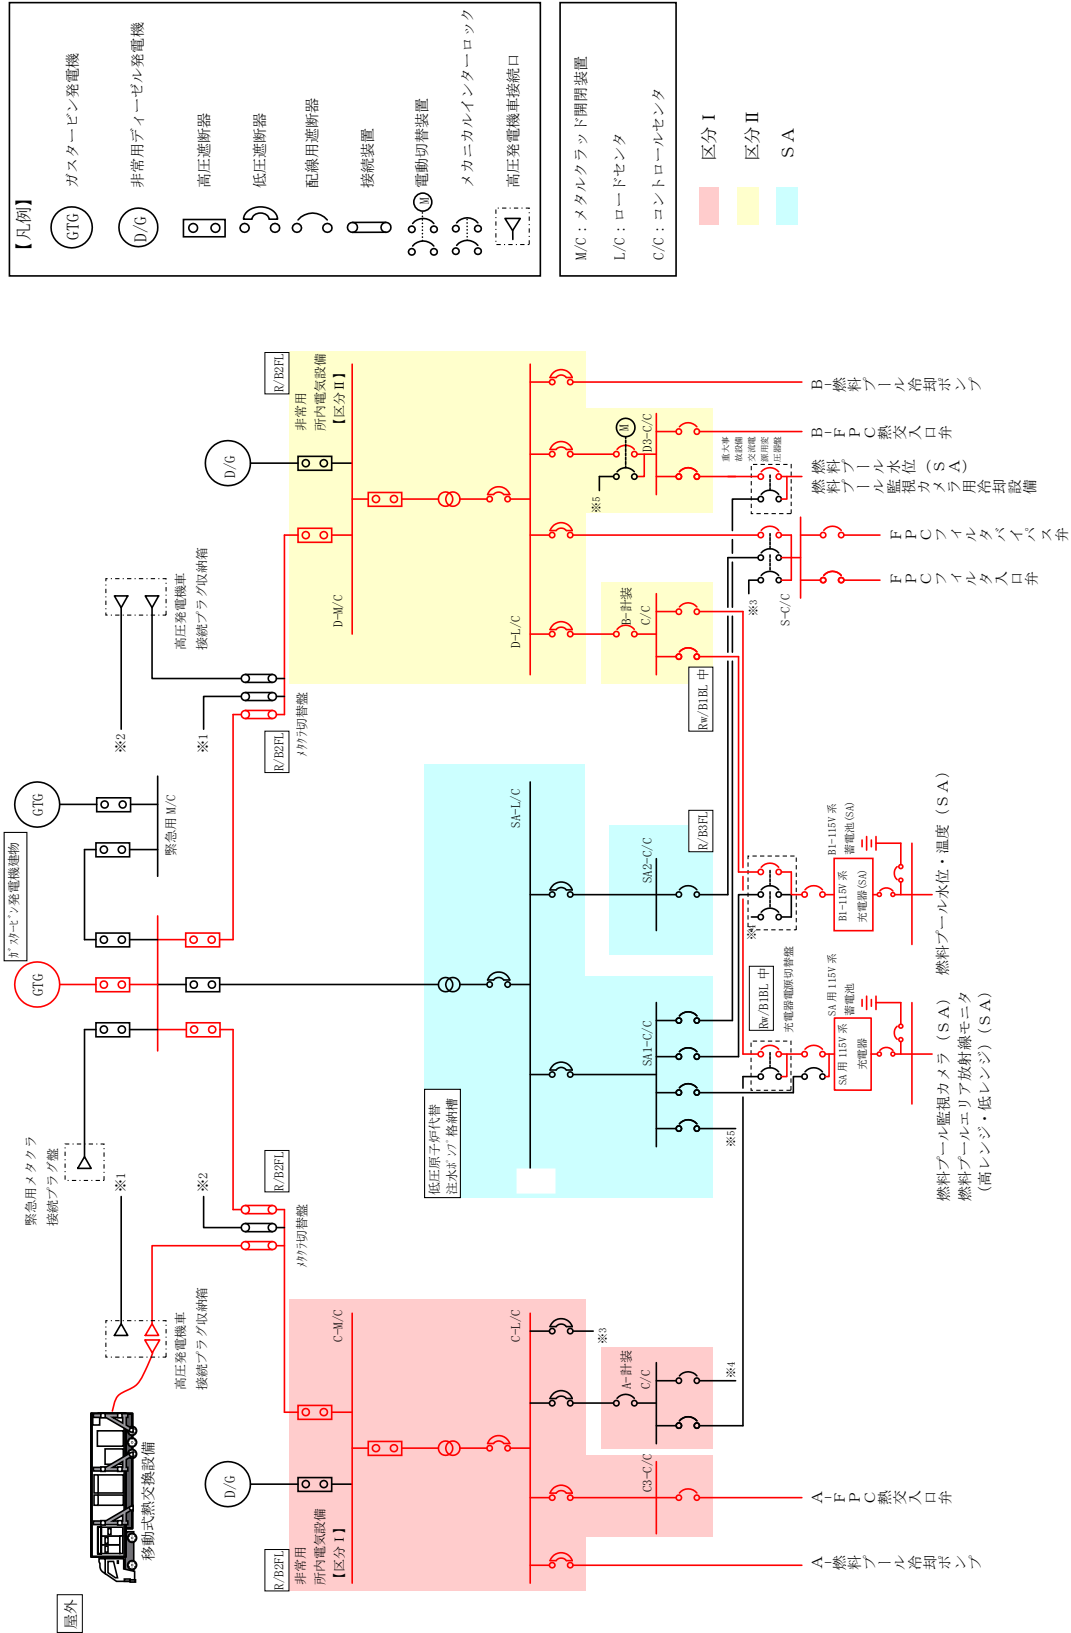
【凡例】
GTG ガスタービン発電機
D/G 非常用ディーゼル発電機
高圧遮断器
低圧遮断器
配線用遮断器
接続装置
M 電動切替装置
メカニカルインターロック
高圧発電機車接続口

M/C：メタルクラッド開閉装置
L/C：ロードセンタ
C/C：コントロールセンタ

区分Ⅰ
区分Ⅱ
SA

R/B2FL
非常用所内電気設備【区分Ⅱ】
D/G
D-M/C
D-L/C
M
D3-C/C
※5
B-燃料プール冷却ポンプ
B-FPC熱交入口弁
重大事故設備交流電源用変圧器盤
燃料プール水位・温度（SA）
燃料プール監視カメラ（SA）用冷却設備
B-計装C/C
※3
S-C/C
FPCフィルタバイパス弁
FPCフィルタ入口弁
Rw/B1BL 中
高圧発電機車接続プラグ収納箱
※2
※1
R/B2FL
メカクラ切替盤
GTG
ガスタービン発電機建物
緊急用M/C
GTG
SA-L/C
SA2-C/C
R/B3FL
B1-115V系蓄電池(SA)
B1-115V系充電器(SA)
燃料プール水位・温度（SA）
※5
Rw/B1BL 中
充電器電源切替盤
SA用115V系蓄電池
SA用115V系充電器
SA1-C/C
※5
燃料プール監視カメラ（SA）
燃料プールエリア放射線モニタ（高レンジ・低レンジ）（SA）
低圧原子炉代替注水ポンプ格納槽
緊急用メタクラ接続プラグ盤
※1
※2
R/B2FL
メカクラ切替盤
高圧発電機車接続プラグ収納箱
移動式熱交換設備
C-M/C
C-L/C
※3
A-計装C/C
※4
C3-C/C
D/G
R/B2FL
非常用所内電気設備【区分Ⅰ】
A-FPC熱交入口弁
A-燃料プール冷却ポンプ
屋外